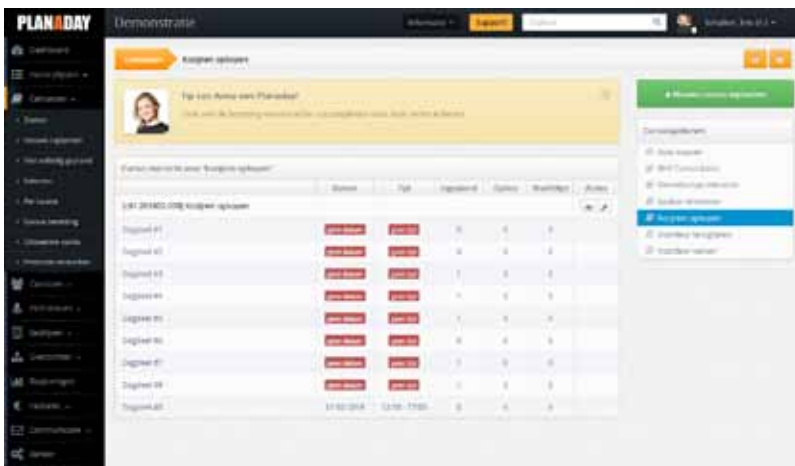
PLANADAY

Demonstratie

Support

Koopjes oplopen

Tip van Anna van Planaday!

Cursus overzicht voor "Koopjes oplopen"

| | Datum | Tijd | | | | Acties |
|---|---|---|---|---|---|---|
| [4] 201802-008 Koopjes oplopen | | | | | | |
| Dagdeel #1 | | | 0 | 0 | 0 | |
| Dagdeel #2 | | | 0 | 0 | 0 | |
| Dagdeel #3 | | | 1 | 0 | 0 | |
| Dagdeel #4 | | | 1 | 0 | 0 | |
| Dagdeel #5 | | | 1 | 0 | 0 | |
| Dagdeel #6 | | | 0 | 0 | 0 | |
| Dagdeel #7 | | | 1 | 0 | 0 | |
| Dagdeel #8 | | | 1 | 0 | 0 | |
| Dagdeel #9 | 01-02-2018 | 12:00 - 17:00 | 0 | 0 | 0 | |

Koopjes oplopen